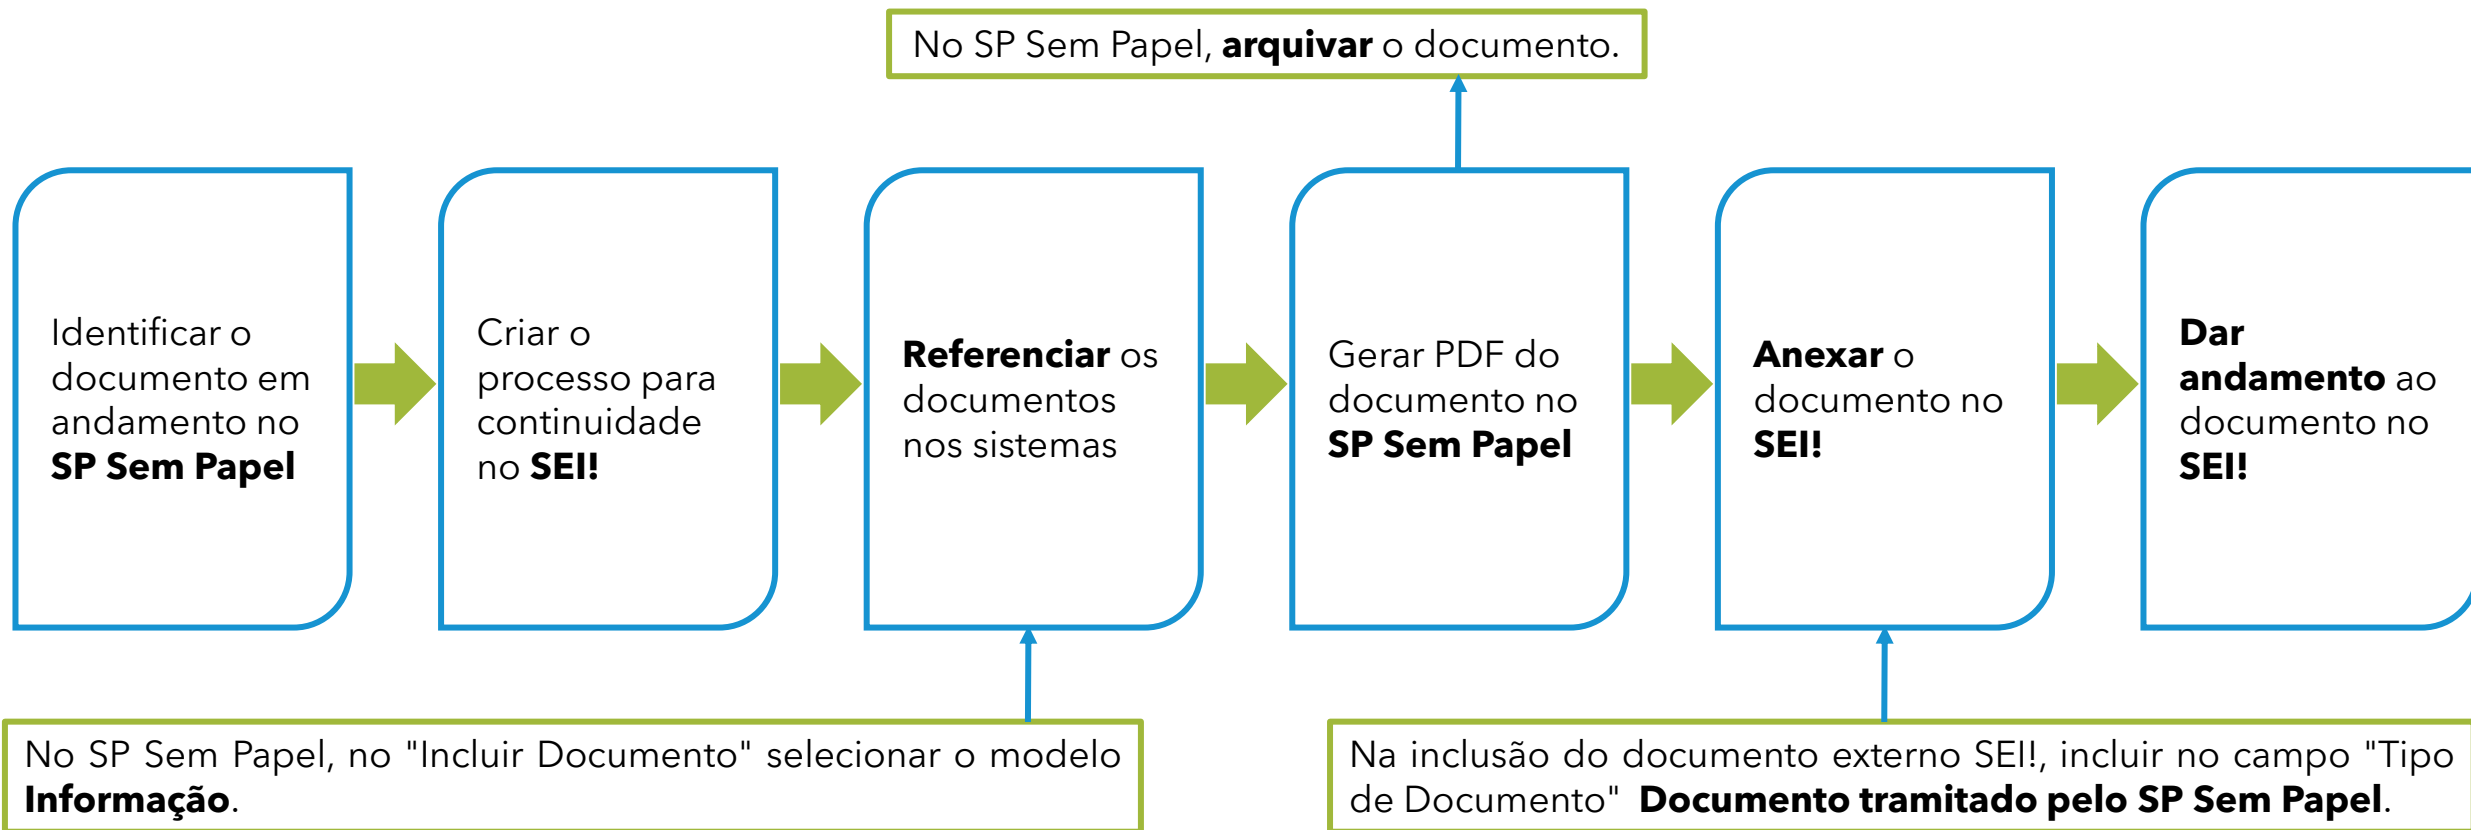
No SP Sem Papel, arquivar o documento.

Identificar o documento em andamento no SP Sem Papel

Criar o processo para continuidade no SEI!

Referenciar os documentos nos sistemas

Gerar PDF do documento no SP Sem Papel

Anexar o documento no SEI!

Dar andamento ao documento no SEI!

No SP Sem Papel, no "Incluir Documento" selecionar o modelo Informação.

Na inclusão do documento externo SEI!, incluir no campo "Tipo de Documento" Documento tramitado pelo SP Sem Papel.